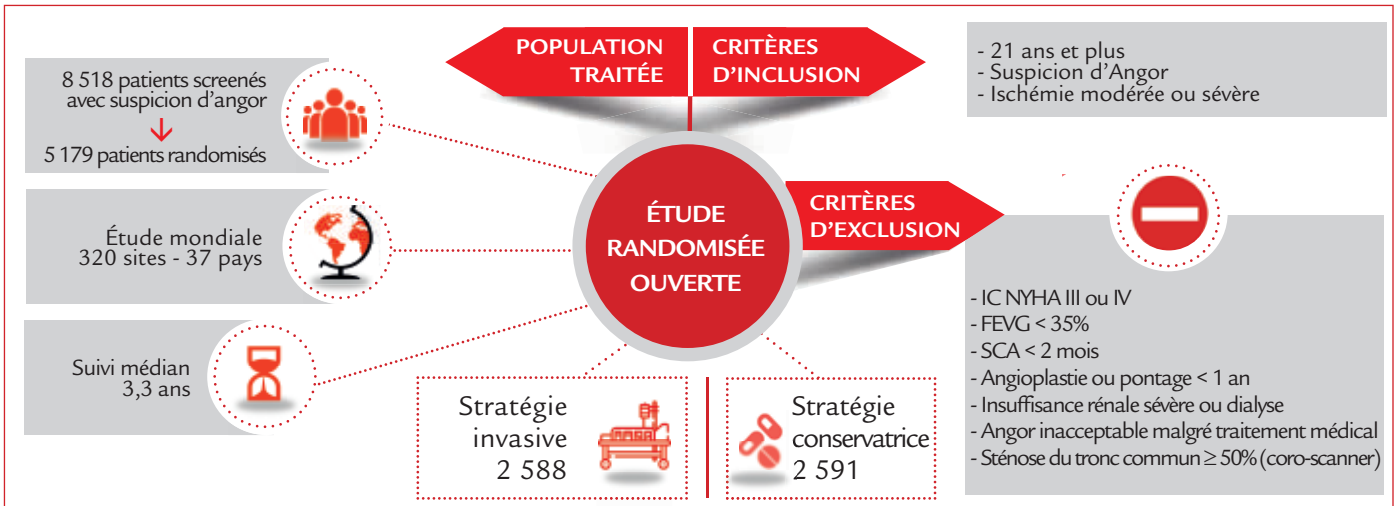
POPULATION TRAITÉE

CRITÈRES D'INCLUSION

- 21 ans et plus
- Suspicion d'Angor
- Ischémie modérée ou sévère

8 518 patients screenés avec suspicion d'angor
5 179 patients randomisés

Étude mondiale
320 sites - 37 pays

Suivi médian
3,3 ans

ÉTUDE RANDOMISÉE OUVERTE

CRITÈRES D'EXCLUSION

- IC NYHA III ou IV
- FEVG < 35%
- SCA < 2 mois
- Angioplastie ou pontage < 1 an
- Insuffisance rénale sévère ou dialyse
- Angor inacceptable malgré traitement médical
- Sténose du tronc commun ≥ 50% (coro-scanner)

Stratégie invasive
2 588

Stratégie conservatrice
2 591